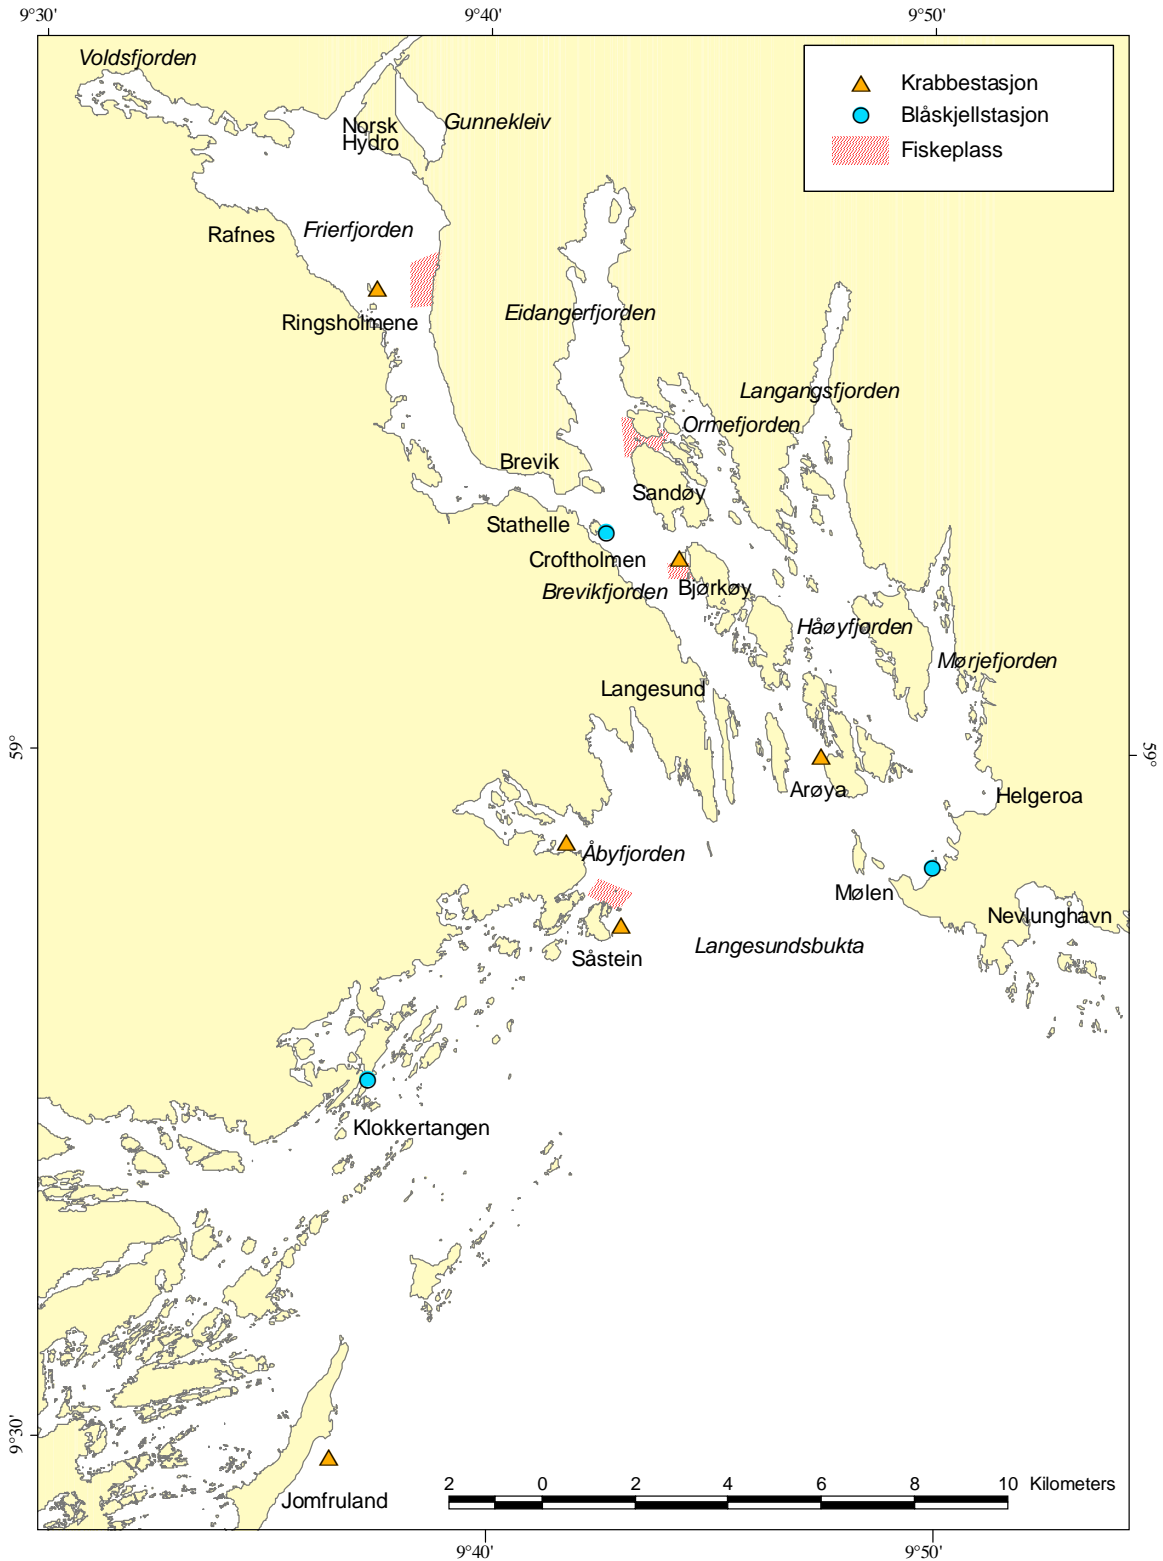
9°30'
9°40'
9°50'

Krabbestasjon
Blåskjellstasjon
Fiskeplass

Voldsfjorden
Norsk Hydro
Gunnekleiv
Rafnes
Frierfjorden
Ringsholmene
Eidangerfjorden
Langangsfjorden
Ormefjorden
Brevik
Sandøy
Stathelle
Croftholmen
Brevikfjorden
Bjørkøy
Håøyfjorden
Mørjefjorden
Langesund
59°
59°
Arøya
Helgeroa
Åbyfjorden
Mølen
Nevlunghavn
Såstein
Langesundsbukta
Klokkertangen
9°30'
Jomfruland
2 0 2 4 6 8 10 Kilometers
9°40'
9°50'